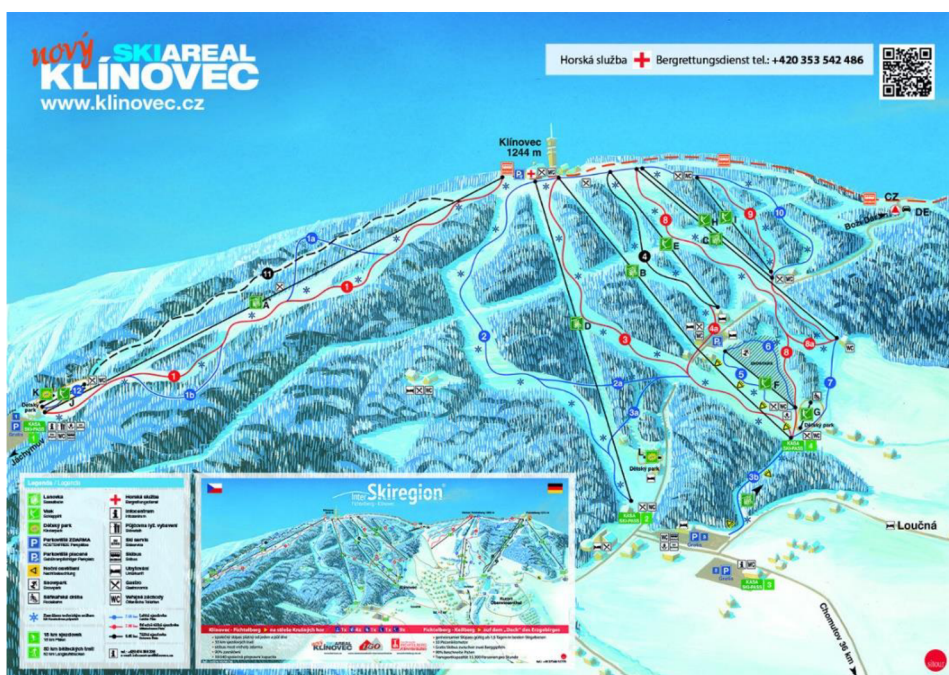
nový SKIAREAL KLÍNOVEC
www.klinovec.cz

Horská služba Bergrettungsdienst tel.: +420 353 542 486

Klínovec 1244 m

1a
11
A
1
1b
1
K
12
J
Dětský park
KASA
Jáchymov
2
D
4
B
E
8
9
C
10
3
4a
2a
3a
F
5
6
8
8a
7
G
Dětský park
KASA
Dětský park
3b
KASA
Loučná
KASA
Chomutov 36 km
CZ
DE

Legenda / Legende
Lanovka
Vlek
Dětský park
Parkoviště ZDARMA
Parkoviště placené
Noční osvětlení
Snowpark
Běžecká stopa
Horská služba
Infocentrum
Půjčovna lyž. vybavení
Ski servis
Skibus
Ubytování
Gastro
Veřejné záchody
15 km sjezdovek
50 km běžeckých tratí

Inter Skiregion

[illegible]